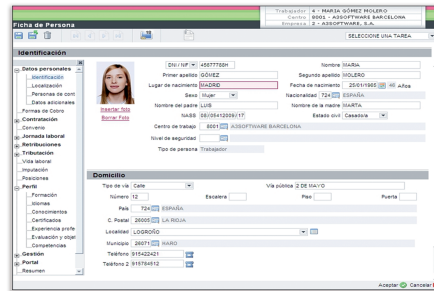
Trabajador 4 - MARIA GÓMEZ MOLERO
Centro 0001 - A3SOFTWARE BARCELONA
Empresa 2 - A3SOFTWARE, S.A.

Ficha de Persona

SELECCIONE UNA TAREA

Identificación

Datos personales
Identificación
Localización
Personas de cont
Datos adicionales
Formas de Cobro
Contratación
Convenio
Jornada laboral
Retribuciones
Tributación
Vida laboral
Imputación
Posiciones
Perfil
Formación
Idiomas
Conocimientos
Certificados
Experiencia profe
Evaluación y objet
Competencias
Gestión
Portal
Resumen

Insertar foto
Borrar Foto

DNI / NIF 45677788H
Nombre MARIA
Primer apellido GÓMEZ
Segundo apellido MOLERO
Lugar de nacimiento MADRID
Fecha de nacimiento 25/01/1985 46 Años
Sexo Mujer
Nacionalidad 724 ESPAÑA
Nombre del padre LUIS
Nombre de la madre MARTA
NASS 08/05412009/17
Estado civil Casado/a
Centro de trabajo 0001 A3SOFTWARE BARCELONA
Nivel de seguridad
Tipo de persona Trabajador

Domicilio

Tipo de vía Calle
Vía pública 2 DE MAYO
Número 12
Escalera
Piso
Puerta
País 724 ESPAÑA
C. Postal 26005 LA RIOJA
Localidad LOGROÑO
Municipio 26071 HARO
Teléfono 915422421
Teléfono 2 915784512

Aceptar Cancelar